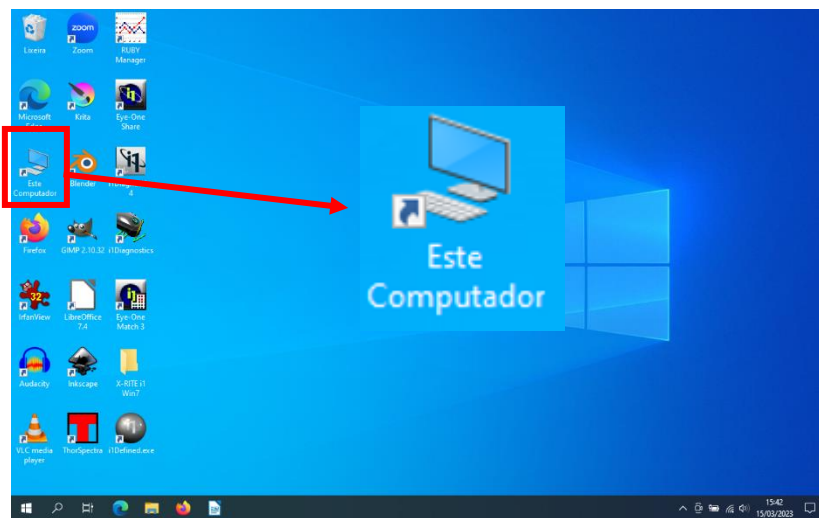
Lixeira
zoom
Zoom
RUBY Manager
Microsoft Edge
Krita
Eye-One Share
Este Computador
Blender
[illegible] 4
Firefox
GIMP 2.10.32
i1Diagnostics
32
IrfanView
LibreOffice 7.4
Eye-One Match 3
Audacity
Inkscape
X-RITE i1 Win7
VLC media player
ThorSpectra
i1Defined.exe

Este Computador

15:42
15/03/2023